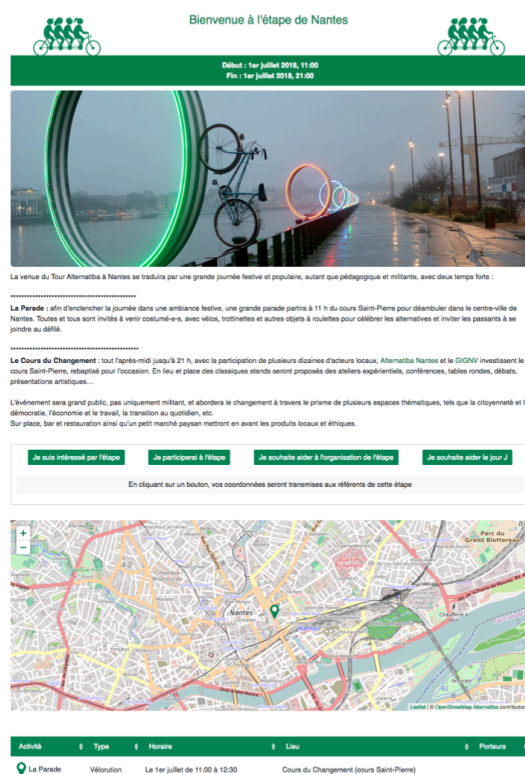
Bienvenue à l'étape de Nantes

Début : 1er juillet 2018, 11:00
Fin : 1er juillet 2018, 21:00

La venue du Tour Alternatiba à Nantes se traduira par une grande journée festive et populaire, autant que pédagogique et militante, avec deux temps forts :

**********************************************

La Parade : afin d'enclencher la journée dans une ambiance festive, une grande parade partira à 11 h du cours Saint-Pierre pour déambuler dans le centre-ville de Nantes. Toutes et tous sont invités à venir costumé-e-s, avec vélos, trottinettes et autres objets à roulettes pour célébrer les alternatives et inviter les passants à se joindre au défilé.

**********************************************

Le Cours du Changement : tout l'après-midi jusqu'à 21 h, avec la participation de plusieurs dizaines d'acteurs locaux, Alternatiba Nantes et le GIGNV investissent le cours Saint-Pierre, rebaptisé pour l'occasion. En lieu et place des classiques stands seront proposés des ateliers expérientiels, conférences, tables rondes, débats, présentations artistiques…

L'événement sera grand public, pas uniquement militant, et abordera le changement à travers le prisme de plusieurs espaces thématiques, tels que la citoyenneté et la démocratie, l'économie et le travail, la transition au quotidien, etc.
Sur place, bar et restauration ainsi qu'un petit marché paysan mettront en avant les produits locaux et éthiques.

Je suis intéressé par l'étape | Je participerai à l'étape | Je souhaite aider à l'organisation de l'étape | Je souhaite aider le jour J

En cliquant sur un bouton, vos coordonnées seront transmises aux référents de cette étape

+
−
Parc du Grand Blottereau
Nantes
Leaflet | © OpenStreetMap Alternatiba contributors

| Activité | Type | Horaire | Lieu | Porteurs |
|---|---|---|---|---|
| La Parade | Vélorution | Le 1er juillet de 11:00 à 12:30 | Cours du Changement (cours Saint-Pierre) | |